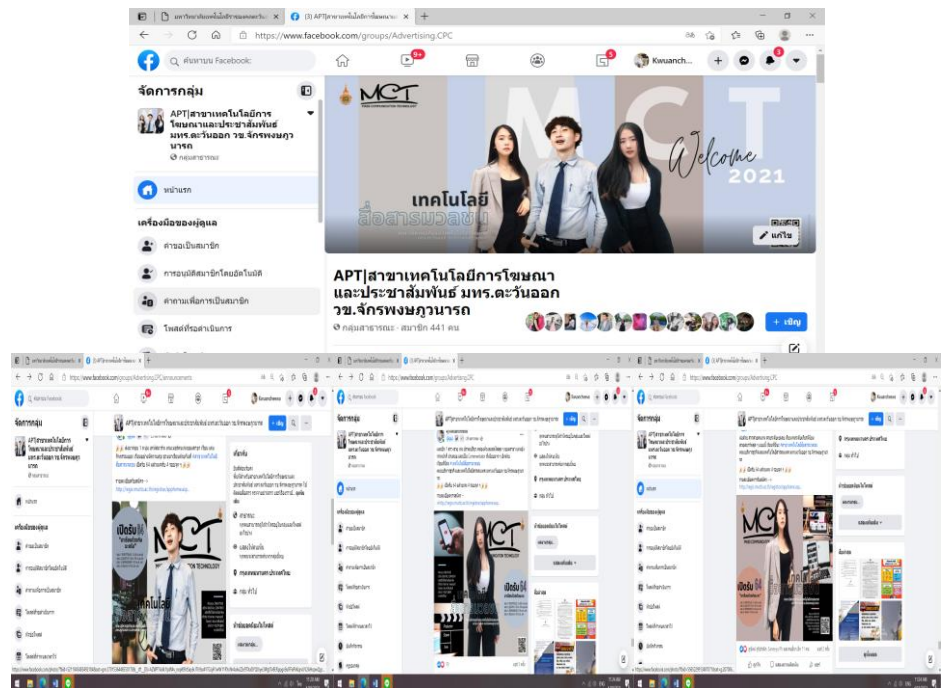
มหาวิทยาลัยเทคโนโลยีราชมงคลตะวันออก ×
(3) APT|สาขาเทคโนโลยีการโฆษณา ×
https://www.facebook.com/groups/Advertising.CPC
ค้นหาบน Facebook
9+
5
Kwuanch...
3

จัดการกลุ่ม
APT|สาขาเทคโนโลยีการโฆษณาและประชาสัมพันธ์ มทร.ตะวันออก วข.จักรพงษภูวนารถ
กลุ่มสาธารณะ
หน้าแรก
เครื่องมือของผู้ดูแล
คำขอเป็นสมาชิก
การอนุมัติสมาชิกโดยอัตโนมัติ
คำถามเพื่อการเป็นสมาชิก
โพสต์ที่รอดำเนินการ

MCT
เทคโนโลยี
สื่อสารมวลชน
Welcome
2021
แก้ไข

APT|สาขาเทคโนโลยีการโฆษณาและประชาสัมพันธ์ มทร.ตะวันออก วข.จักรพงษภูวนารถ
กลุ่มสาธารณะ · สมาชิก 441 คน
+ เชิญ

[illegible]